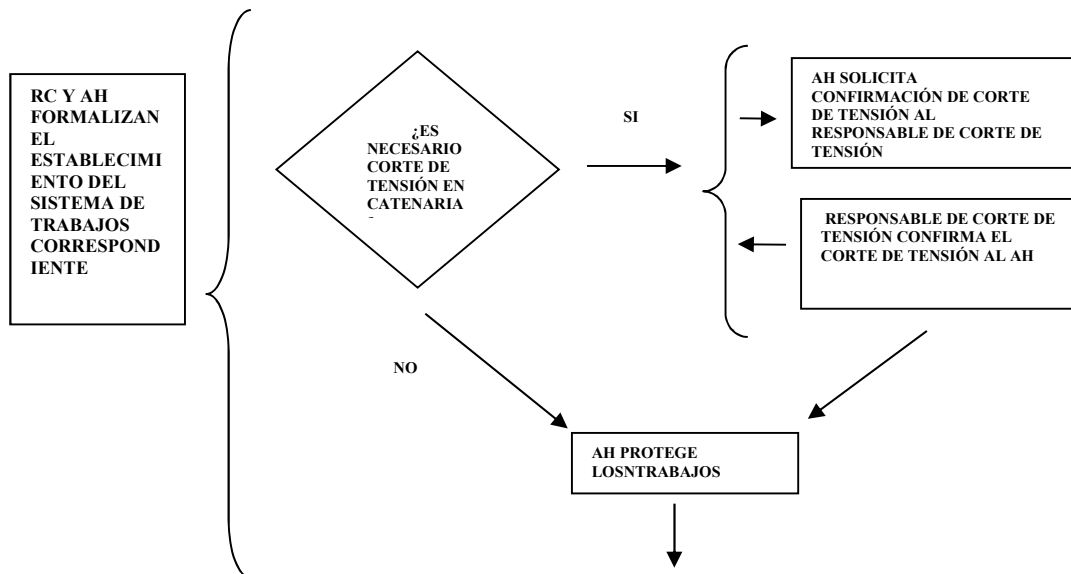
RC Y AH FORMALIZAN EL ESTABLECIMIENTO DEL SISTEMA DE TRABAJOS CORRESPONDIENTE

¿ES NECESARIO CORTE DE TENSIÓN EN CATENARIA

SI

AH SOLICITA CONFIRMACIÓN DE CORTE DE TENSIÓN AL RESPONSABLE DE CORTE DE TENSIÓN

RESPONSABLE DE CORTE DE TENSIÓN CONFIRMA EL CORTE DE TENSIÓN AL AH

NO

AH PROTEGE LOSNTRABAJOS